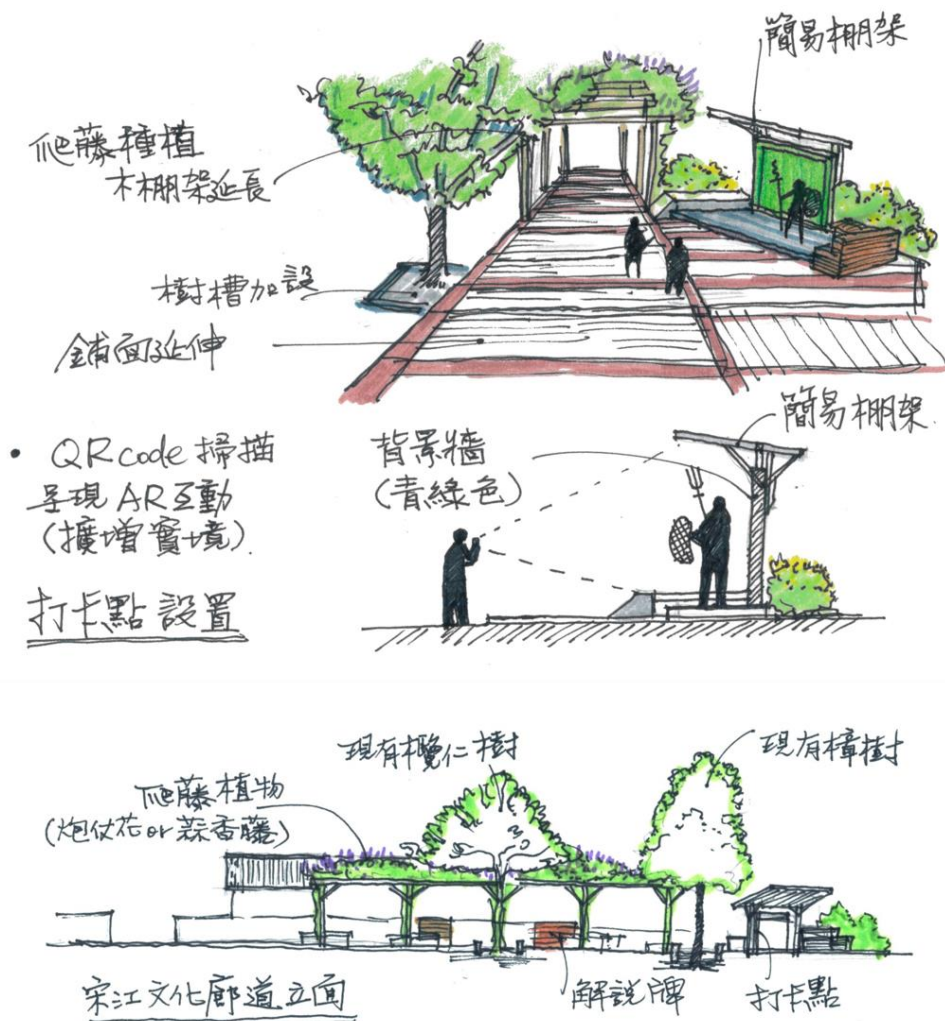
簡易棚架

爬藤種植
木棚架延長

樹槽加設

鋪面延伸

• QR code 掃描
呈現 AR 互動
(擴增實境)

打卡點 設置

簡易棚架

背景牆
(青綠色)

現有欖仁樹

現有樟樹

爬藤植物
(炮仗花 or 蒜香藤)

宋江文化廊道立面

解說牌

打卡點